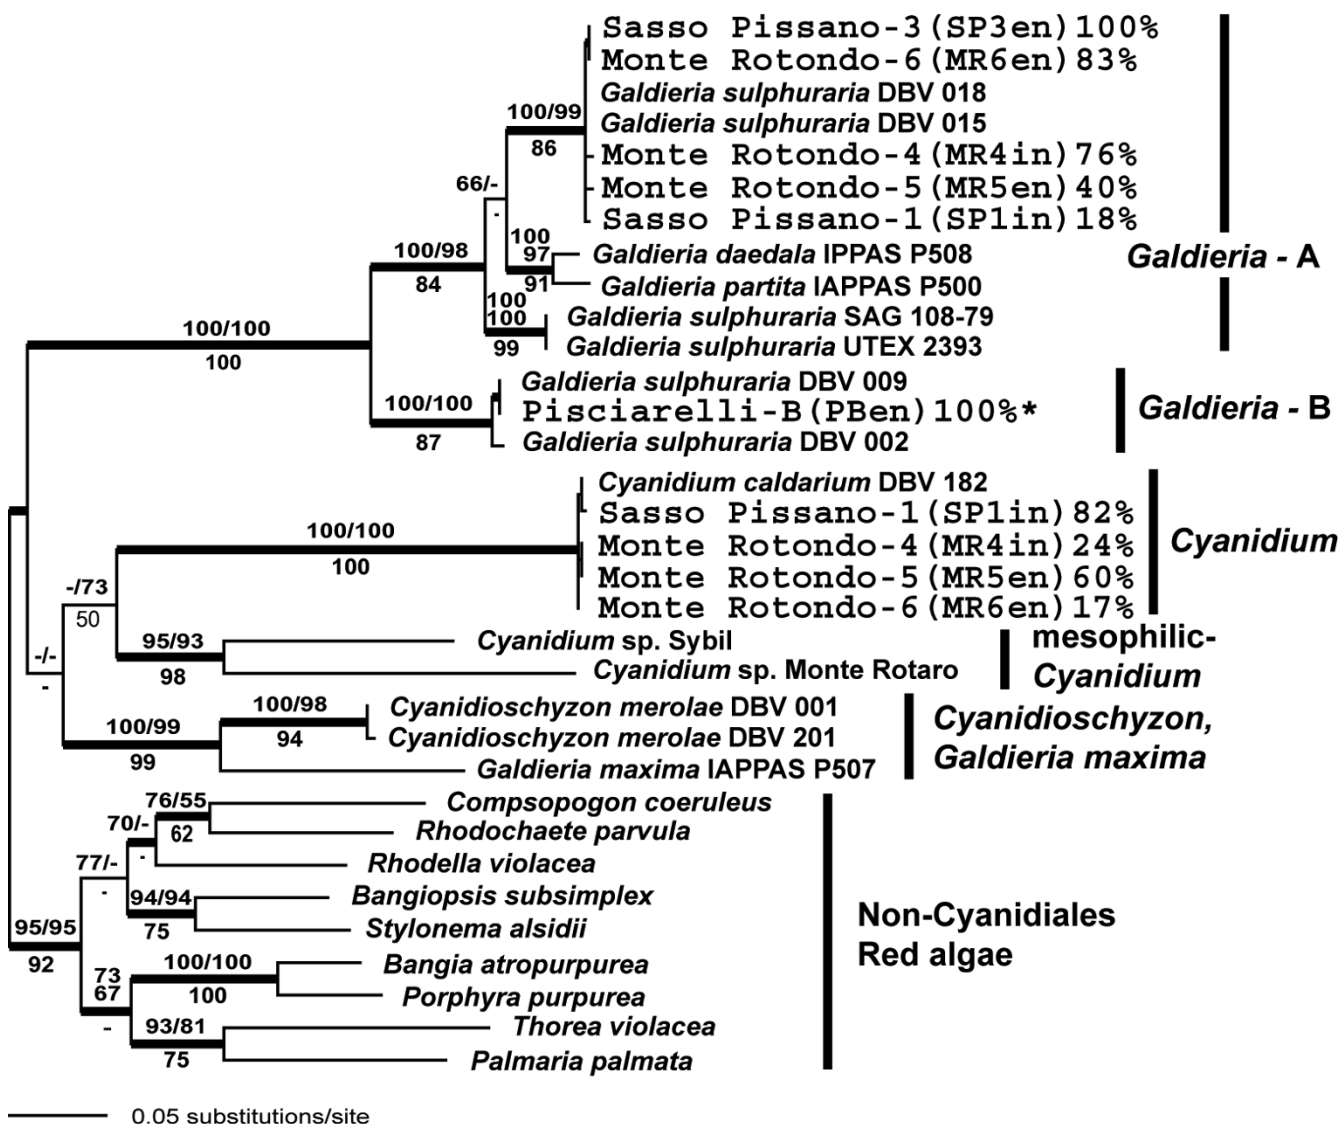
Sasso Pissano-3(SP3en)100%
Monte Rotondo-6(MR6en)83%
Galdieria sulphuraria DBV 018
Galdieria sulphuraria DBV 015
Monte Rotondo-4(MR4in)76%
Monte Rotondo-5(MR5en)40%
Sasso Pissano-1(SP1in)18%
Galdieria daedala IPPAS P508
Galdieria partita IAPPAS P500
Galdieria sulphuraria SAG 108-79
Galdieria sulphuraria UTEX 2393
Galdieria - A

100/99
86
66/-
-
100
97
91
100/98
84
100
100
99
100/100
100

Galdieria sulphuraria DBV 009
Pisciarelli-B(PBen)100%*
Galdieria sulphuraria DBV 002
Galdieria - B
100/100
87

Cyanidium caldarium DBV 182
Sasso Pissano-1(SP1in)82%
Monte Rotondo-4(MR4in)24%
Monte Rotondo-5(MR5en)60%
Monte Rotondo-6(MR6en)17%
Cyanidium
100/100
100
-/73
50
-/-
-

95/93
98
Cyanidium sp. Sybil
Cyanidium sp. Monte Rotaro
mesophilic-Cyanidium

100/98
94
100/99
99
Cyanidioschyzon merolae DBV 001
Cyanidioschyzon merolae DBV 201
Galdieria maxima IAPPAS P507
Cyanidioschyzon, Galdieria maxima

76/55
62
70/-
-
77/-
-
94/94
75
95/95
92
73
67
-
100/100
100
93/81
75
Compsopogon coeruleus
Rhodochaete parvula
Rhodella violacea
Bangiopsis subsimplex
Stylonema alsidii
Bangia atropurpurea
Porphyra purpurea
Thorea violacea
Palmaria palmata
Non-Cyanidiales Red algae

0.05 substitutions/site